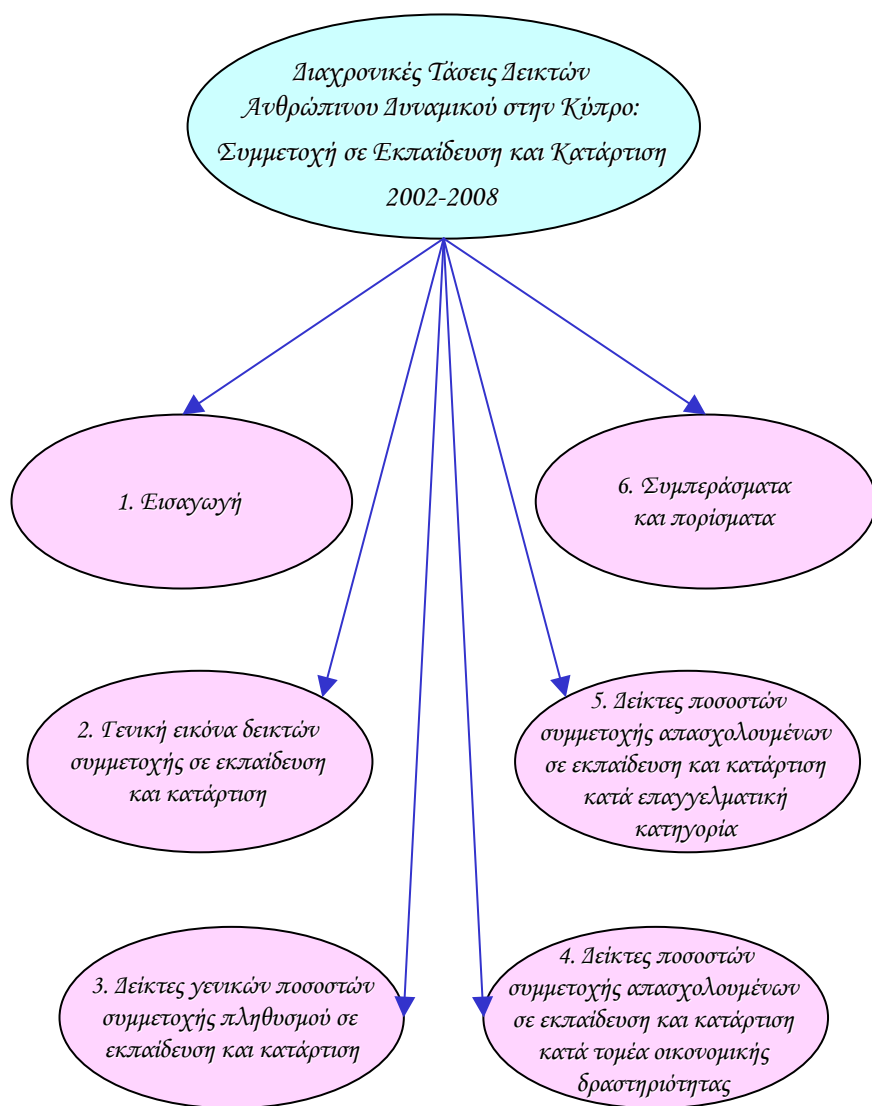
Διαχρονικές Τάσεις Δεικτών Ανθρώπινου Δυναμικού στην Κύπρο: Συμμετοχή σε Εκπαίδευση και Κατάρτιση 2002-2008

1. Εισαγωγή

6. Συμπεράσματα και πορίσματα

2. Γενική εικόνα δεικτών συμμετοχής σε εκπαίδευση και κατάρτιση

5. Δείκτες ποσοστών συμμετοχής απασχολουμένων σε εκπαίδευση και κατάρτιση κατά επαγγελματική κατηγορία

3. Δείκτες γενικών ποσοστών συμμετοχής πληθυσμού σε εκπαίδευση και κατάρτιση

4. Δείκτες ποσοστών συμμετοχής απασχολουμένων σε εκπαίδευση και κατάρτιση κατά τομέα οικονομικής δραστηριότητας